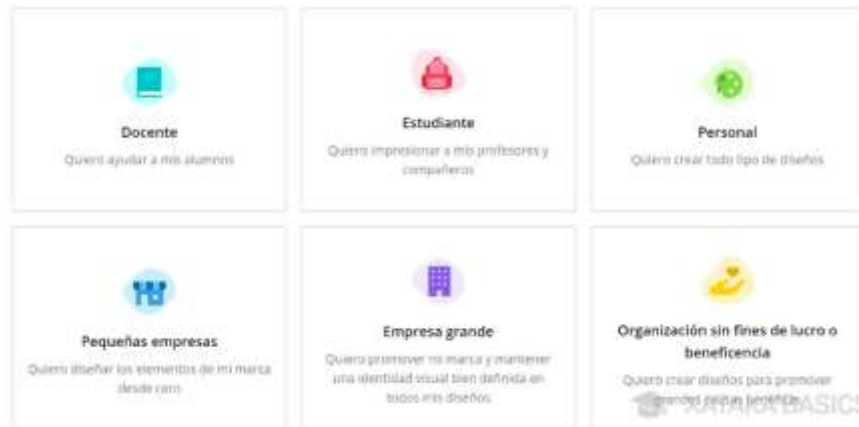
Docente

Quiero ayudar a mis alumnos

Estudiante

Quiero impresionar a mis profesores y compañeros

Personal

Quiero crear todo tipo de diseños

Pequeñas empresas

Quiero diseñar los elementos de mi marca desde cero

Empresa grande

Quiero promover mi marca y mantener una identidad visual bien definida en todos mis diseños

Organización sin fines de lucro o beneficencia

Quiero crear diseños para promover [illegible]

XATAKA BASICS